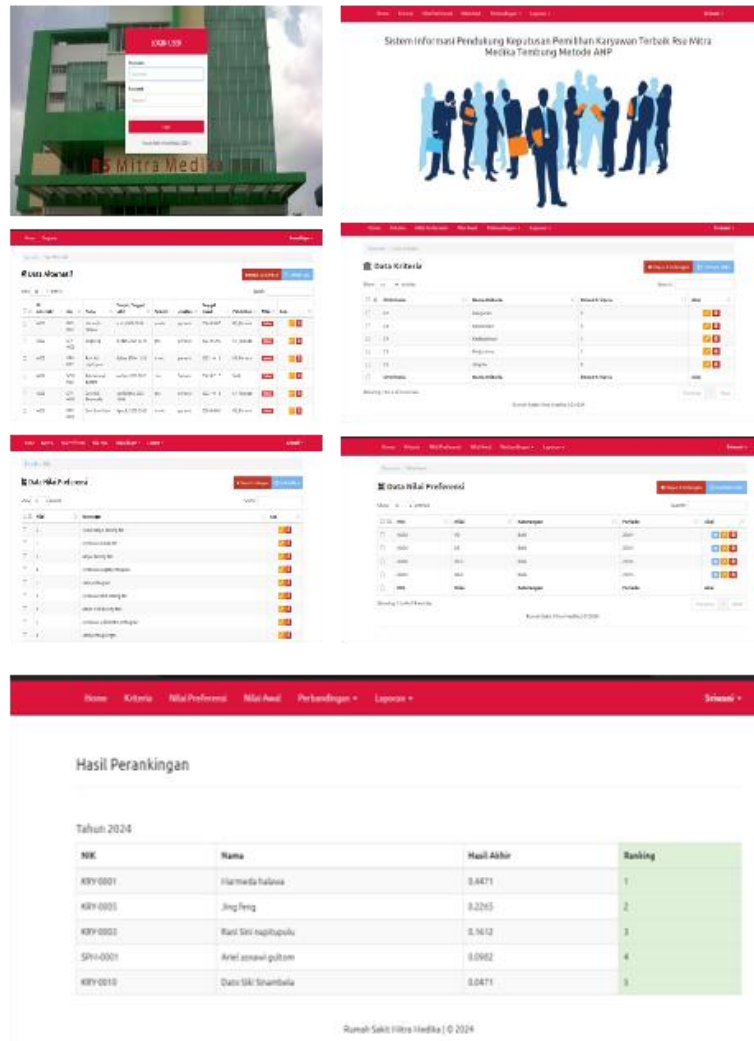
LOGIN

Username

Password

Login

RS Mitra Medika

Home Kriteria Nilai Preferensi Nilai Awal Perbandingan Laporan

Sistem Informasi Pendukung Keputusan Pemilihan Karyawan Terbaik Rsu Mitra Medika Tembung Metode ANP

Data Alternatif

Data Kriteria

Data Nilai Preferensi

Data Nilai Preferensi

Home Kriteria Nilai Preferensi Nilai Awal Perbandingan ▾ Laporan ▾

Sriwani ▾

Hasil Perankingan

Tahun 2024

| NIK | Nama | Hasil Akhir | Ranking |
|---|---|---|---|
| KRY-0001 | Harmeda halawa | 0.4471 | 1 |
| KRY-0005 | Jing Feng | 0.2265 | 2 |
| KRY-0003 | Rani Sini napitupulu | 0.1612 | 3 |
| SPH-0001 | Ariel asnawi gultom | 0.0982 | 4 |
| KRY-0010 | Dato Siki Sinambela | 0.0471 | 5 |

Rumah Sakit Mitra Medika | © 2024